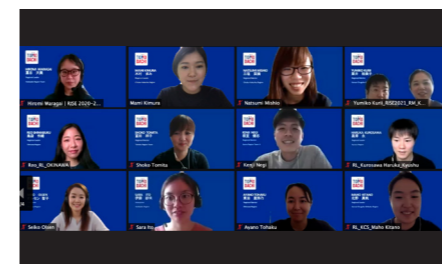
Hiromi Maragai | RISE 2020-2...

Mami Kimura

Natsumi Nishio

Yumiko Kurii_RISE2021_RM_K...

Rex_RL_OKINAWA

Shoko Tomita

Kenji Negi

RL_Kurosawa Haruka_Kagoshi...

Seiko Okain

Sara Ito

Ayano Toihata

RL_KCS_Maho Kitano